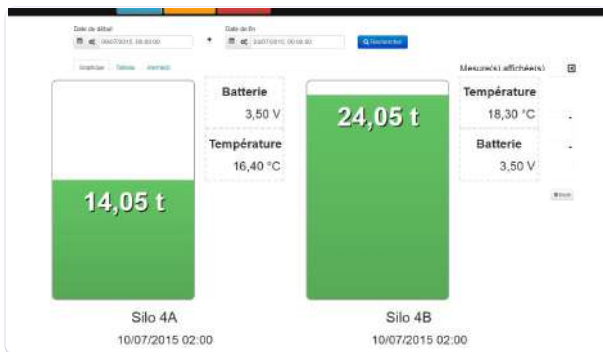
Date de début
09/07/2015 08:00:00
Date de fin
10/07/2015 00:00:00
Rechercher

Graphique Tableau Alarme(s)

Mesure(s) affichée(s)

Batterie
3,50 V

Température
16,40 °C

14,05 t

Silo 4A
10/07/2015 02:00

24,05 t

Température
18,30 °C

Batterie
3,50 V

Silo 4B
10/07/2015 02:00